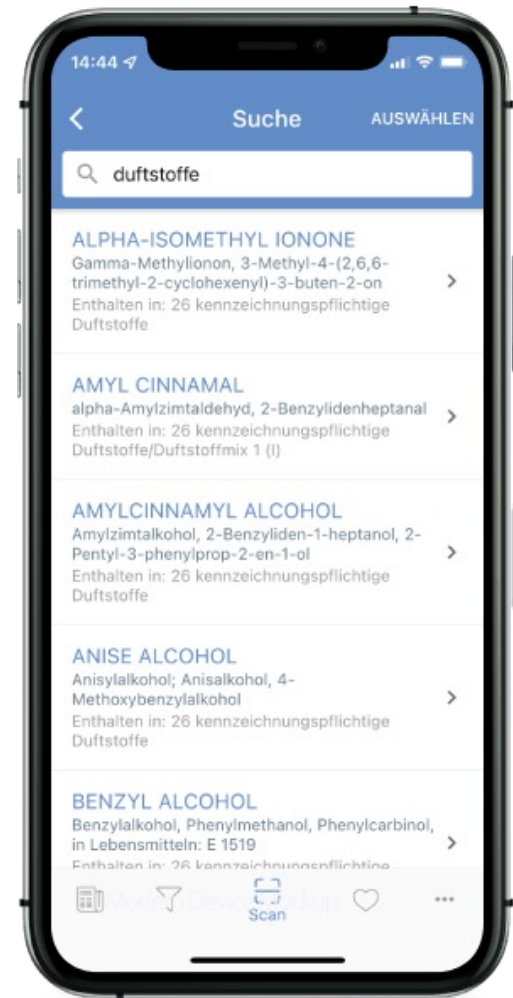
14:44

Suche

AUSWÄHLEN

duftstoffe

ALPHA-ISOMETHYL IONONE
Gamma-Methylionon, 3-Methyl-4-(2,6,6-trimethyl-2-cyclohexenyl)-3-buten-2-on
Enthalten in: 26 kennzeichnungspflichtige Duftstoffe

AMYL CINNAMAL
alpha-Amylzimtaldehyd, 2-Benzylidenheptanal
Enthalten in: 26 kennzeichnungspflichtige Duftstoffe/Duftstoffmix 1 (I)

AMYLCINNAMYL ALCOHOL
Amylzimtalkohol, 2-Benzyliden-1-heptanol, 2-Pentyl-3-phenylprop-2-en-1-ol
Enthalten in: 26 kennzeichnungspflichtige Duftstoffe

ANISE ALCOHOL
Anisylalkohol; Anisalkohol, 4-Methoxybenzylalkohol
Enthalten in: 26 kennzeichnungspflichtige Duftstoffe

BENZYL ALCOHOL
Benzylalkohol, Phenylmethanol, Phenylcarbinol, in Lebensmitteln: E 1519
Enthalten in: 26 kennzeichnungspflichtige

Scan